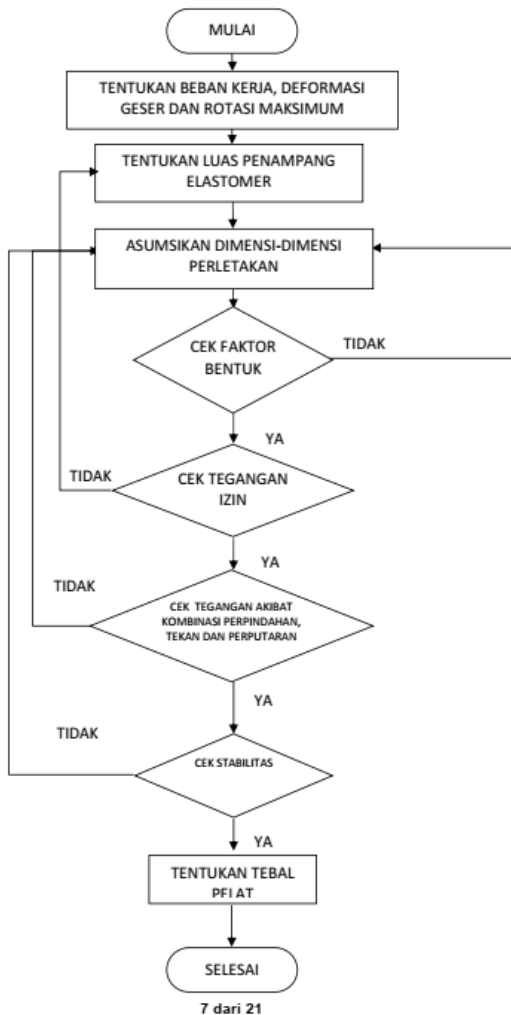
MULAI

TENTUKAN BEBAN KERJA, DEFORMASI GESER DAN ROTASI MAKSIMUM

TENTUKAN LUAS PENAMPANG ELASTOMER

ASUMSIKAN DIMENSI-DIMENSI PERLETAKAN

CEK FAKTOR BENTUK

TIDAK

YA

TIDAK

CEK TEGANGAN IZIN

YA

TIDAK

CEK TEGANGAN AKIBAT KOMBINASI PERPINDAHAN, TEKAN DAN PERPUTARAN

YA

TIDAK

CEK STABILITAS

YA

TENTUKAN TEBAL PELAT

SELESAI

7 dari 21